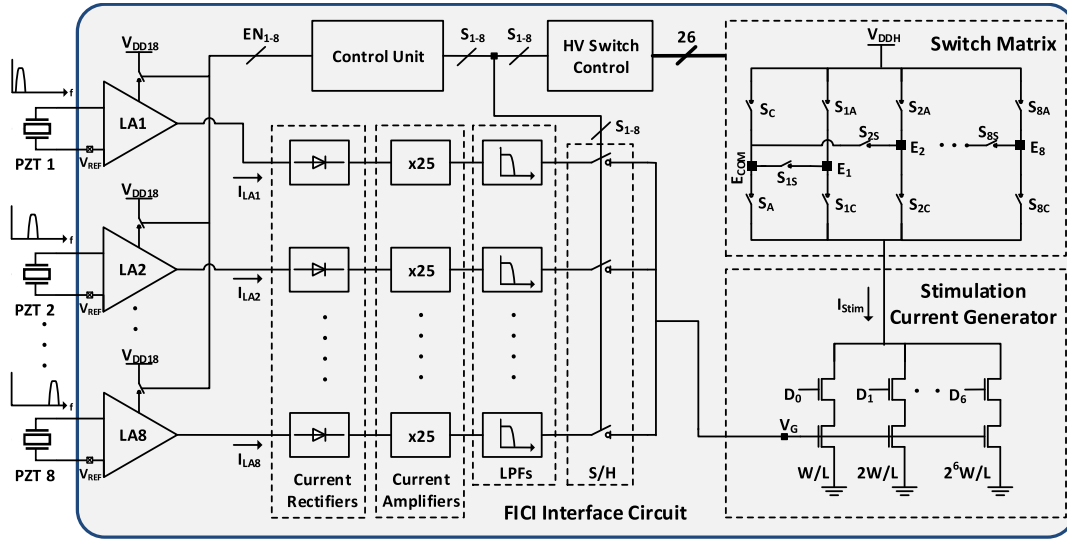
f

f

f

PZT 1

PZT 2

PZT 8

$V_{DD18}$

$V_{REF}$

LA1

$V_{DD18}$

$V_{REF}$

LA2

$V_{DD18}$

$V_{REF}$

LA8

$EN_{1-8}$

Control Unit

$S_{1-8}$

$S_{1-8}$

HV Switch Control

26

$S_{1-8}$

$I_{LA1}$

$I_{LA2}$

$I_{LA8}$

x25

x25

x25

Current Rectifiers

Current Amplifiers

LPFs

S/H

FICI Interface Circuit

Switch Matrix

$V_{DDH}$

$S_C$

$S_{1A}$

$S_{2A}$

$S_{8A}$

$S_{2S}$

$S_{8S}$

$E_{COM}$

$S_{1S}$

$E_1$

$E_2$

$E_8$

$S_A$

$S_{1C}$

$S_{2C}$

$S_{8C}$

Stimulation Current Generator

$I_{Stim}$

$D_0$

$D_1$

$D_6$

$V_G$

W/L

2W/L

$2^6$W/L